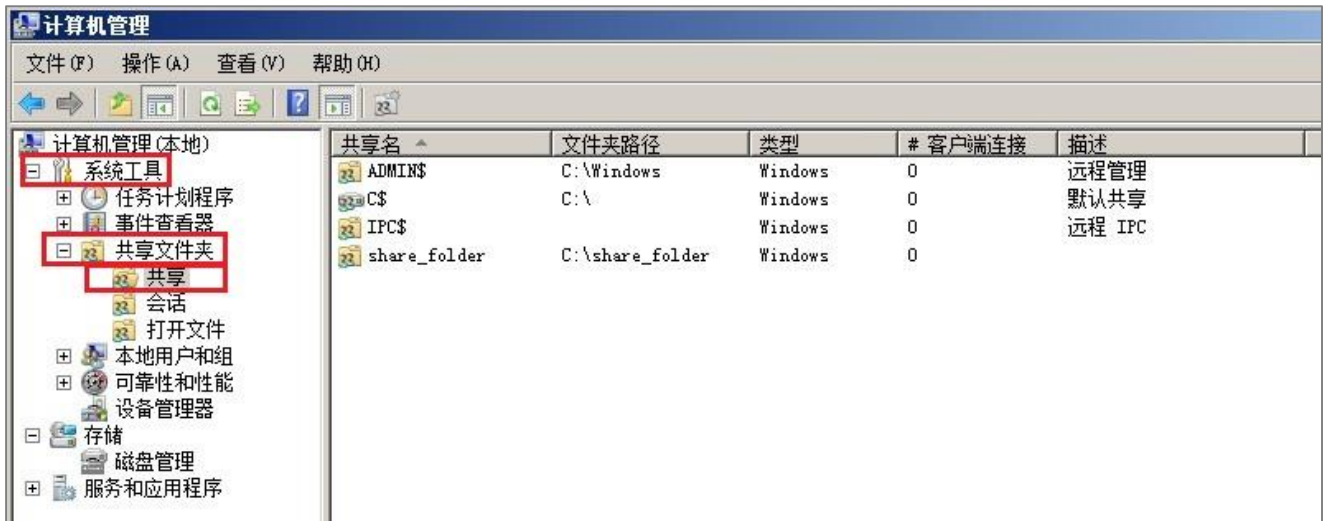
计算机管理

文件(F) 操作(A) 查看(V) 帮助(H)

计算机管理(本地)
系统工具
任务计划程序
事件查看器
共享文件夹
共享
会话
打开文件
本地用户和组
可靠性和性能
设备管理器
存储
磁盘管理
服务和应用程序

| 共享名 | 文件夹路径 | 类型 | # 客户端连接 | 描述 |
|---|---|---|---|---|
| ADMIN$ | C:\Windows | Windows | 0 | 远程管理 |
| C$ | C:\ | Windows | 0 | 默认共享 |
| IPC$ | | Windows | 0 | 远程 IPC |
| share_folder | C:\share_folder | Windows | 0 | |